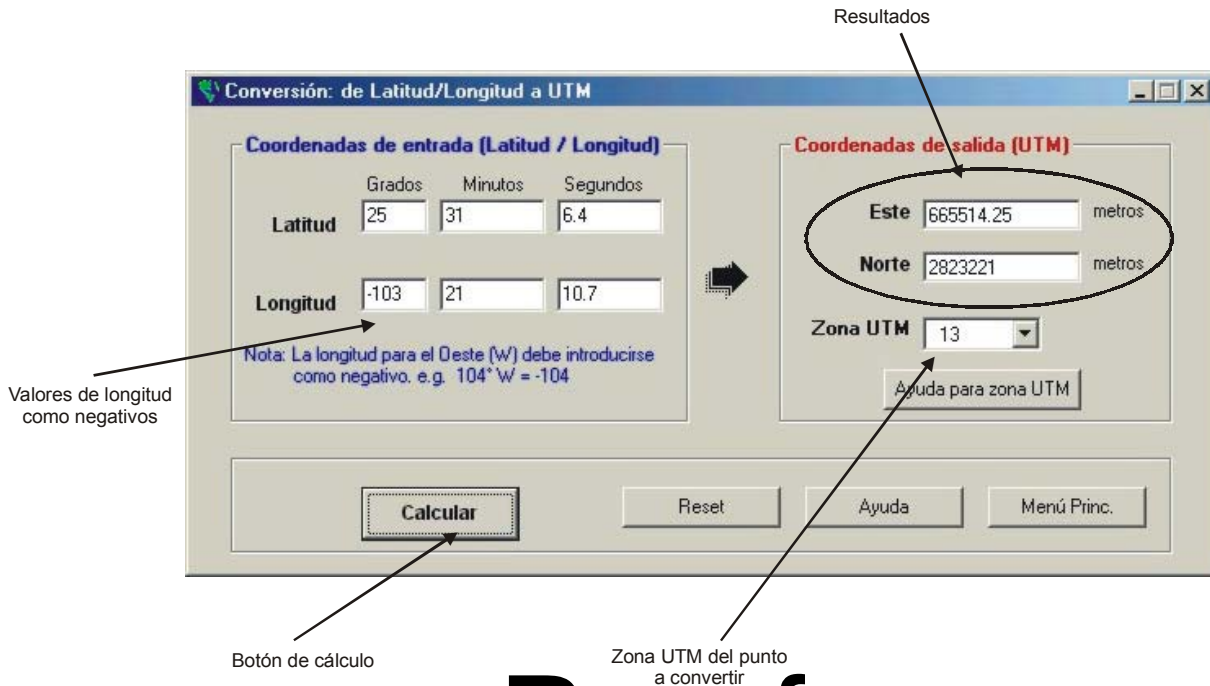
Resultados

Conversión: de Latitud/Longitud a UTM

Coordenadas de entrada (Latitud / Longitud)

Grados Minutos Segundos

Latitud 25 31 6.4

Longitud -103 21 10.7

Nota: La longitud para el Oeste (W) debe introducirse como negativo. e.g. 104° W = -104

Coordenadas de salida (UTM)

Este 665514.25 metros

Norte 2823221 metros

Zona UTM 13

Ayuda para zona UTM

Calcular

Reset

Ayuda

Menú Princ.

Valores de longitud como negativos

Botón de cálculo

Zona UTM del punto a convertir